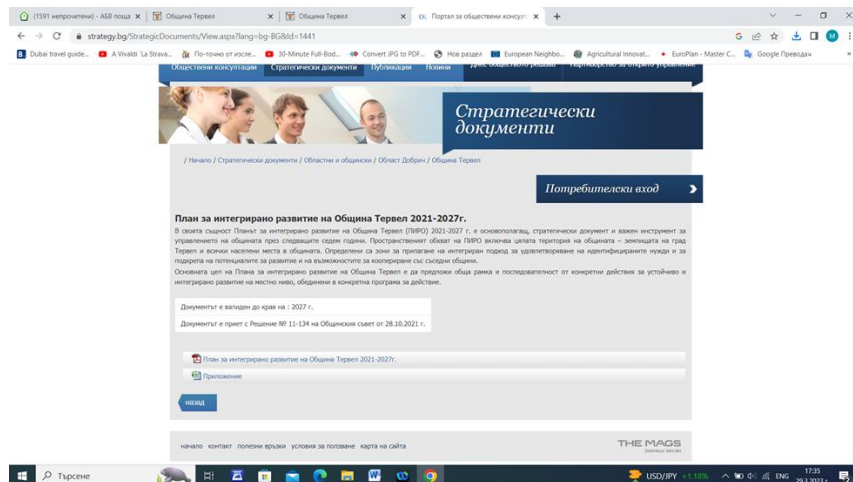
(1591 непрочетени) - АБВ поща | Община Тервел | Община Тервел | Портал за обществени консул... | +

strategy.bg/StrategicDocuments/View.aspx?lang=bg-BG&Id=1441

Dubai travel guide... | A Vivaldi 'La Strava... | По-точно от изсле... | 30-Minute Full-Bod... | Convert JPG to PDF... | Нов раздел | European Neighbo... | Agricultural Innovat... | EuroPlan - Master C... | Google Преводач

Обществени консултации | Стратегически документи | Публикации | Новини | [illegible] | Партньорство за открито управление

Стратегически документи

/ Начало / Стратегически документи / Областни и общински / Област Добрич / Община Тервел

Потребителски вход

План за интегрирано развитие на Община Тервел 2021-2027г.

В своята същност Планът за интегрирано развитие на Община Тервел (ПИРО) 2021-2027 г. е основополагащ, стратегически документ и важен инструмент за управлението на общината през следващите седем години. Пространственият обхват на ПИРО включва цялата територия на общината – землищата на град Тервел и всички населени места в общината. Определени са зони за прилагане на интегриран подход за удовлетворяване на идентифицираните нужди и за подкрепа на потенциалите за развитие и на възможностите за коопериране със съседни общини.

Основната цел на Плана за интегрирано развитие на Община Тервел е да предложи обща рамка и последователност от конкретни действия за устойчиво и интегрирано развитие на местно ниво, обединени в конкретна програма за действие.

Документът е валиден до края на : 2027 г.

Документът е приет с Решение № 11-134 на Общинския съвет от 28.10.2021 г.

План за интегрирано развитие на Община Тервел 2021-2027г.

Приложение

назад

начало контакт полезни връзки условия за ползване карта на сайта

THE MAGS

Търсене

USD/JPY +1.18%

ENG 17:35 29.3.2023 г.